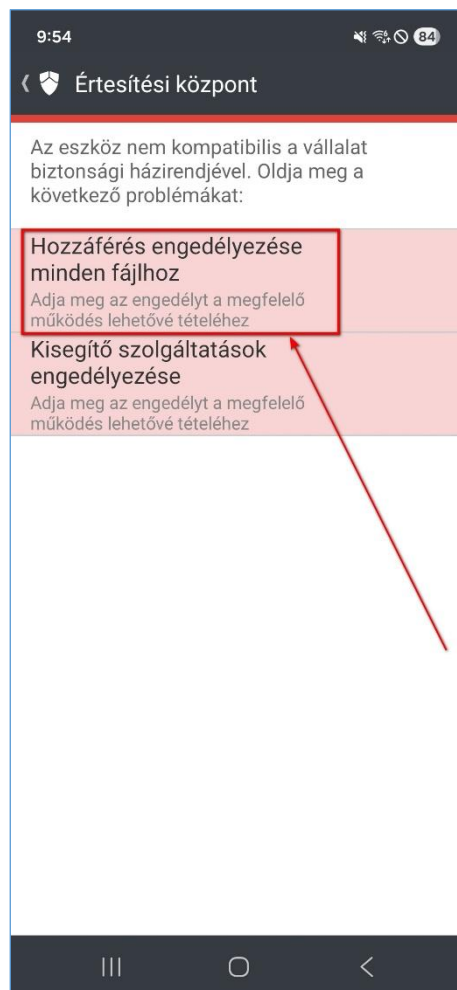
9:54

84

Értesítési központ

Az eszköz nem kompatibilis a vállalat biztonsági házirendjével. Oldja meg a következő problémákat:

Hozzáférés engedélyezése minden fájlhoz
Adja meg az engedélyt a megfelelő működés lehetővé tételéhez

Kisegítő szolgáltatások engedélyezése
Adja meg az engedélyt a megfelelő működés lehetővé tételéhez